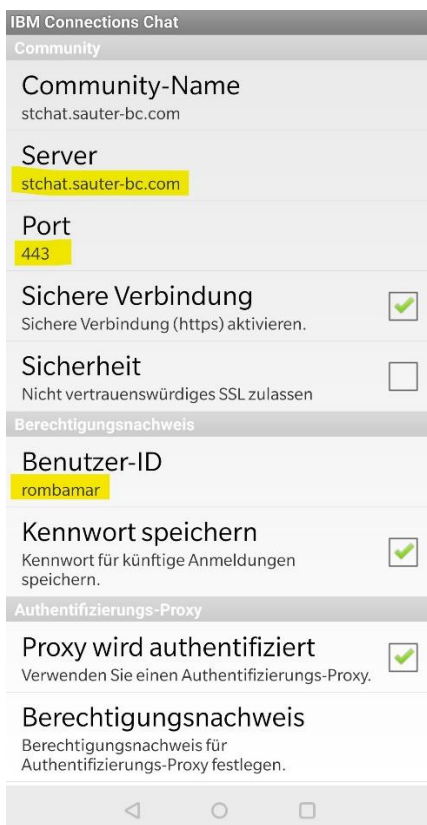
IBM Connections Chat

Community

Community-Name
stchat.sauter-bc.com

Server
stchat.sauter-bc.com

Port
443

Sichere Verbindung
Sichere Verbindung (https) aktivieren.

Sicherheit
Nicht vertrauenswürdiges SSL zulassen

Berechtigungsnachweis

Benutzer-ID
rombamar

Kennwort speichern
Kennwort für künftige Anmeldungen speichern.

Authentifizierungs-Proxy

Proxy wird authentifiziert
Verwenden Sie einen Authentifizierungs-Proxy.

Berechtigungsnachweis
Berechtigungsnachweis für Authentifizierungs-Proxy festlegen.